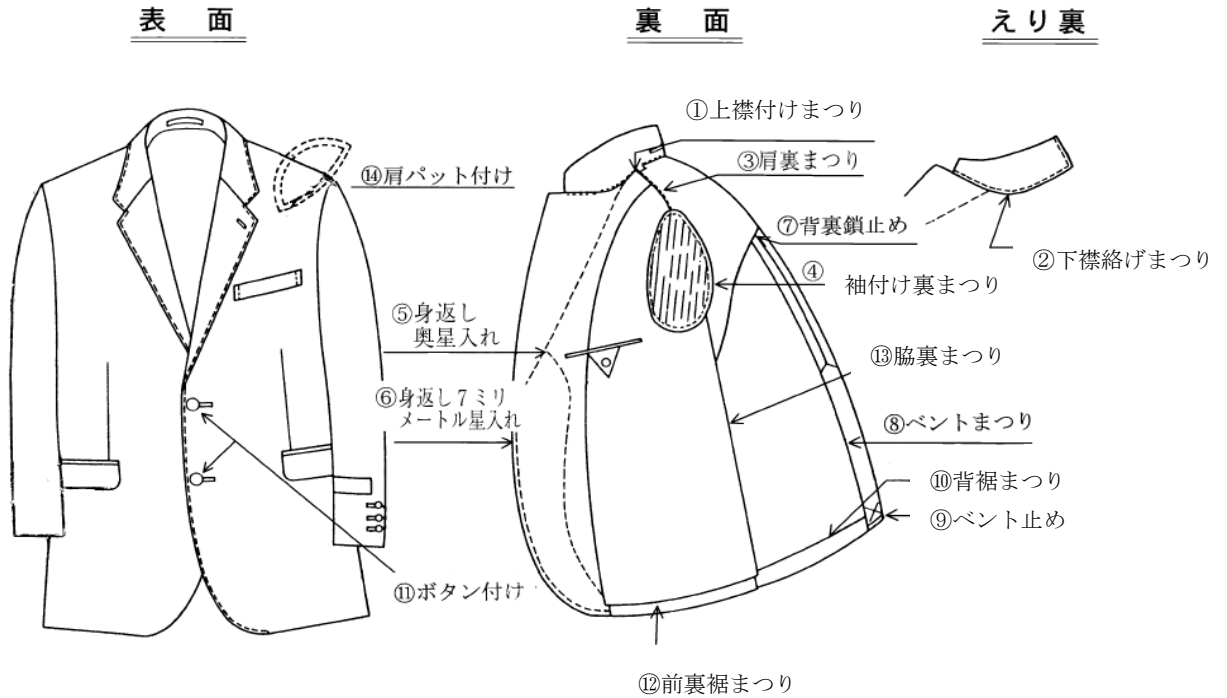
表　面

裏　面

えり裏

①上襟付けまつり

⑭肩パット付け

③肩裏まつり

⑦背裏鎖止め

②下襟絡げまつり

④
袖付け裏まつり

⑤身返し
奥星入れ

⑬脇裏まつり

⑥身返し７ミリ
メートル星入れ

⑧ベントまつり

⑩背裾まつり

⑨ベント止め

⑪ボタン付け

⑫前裏裾まつり